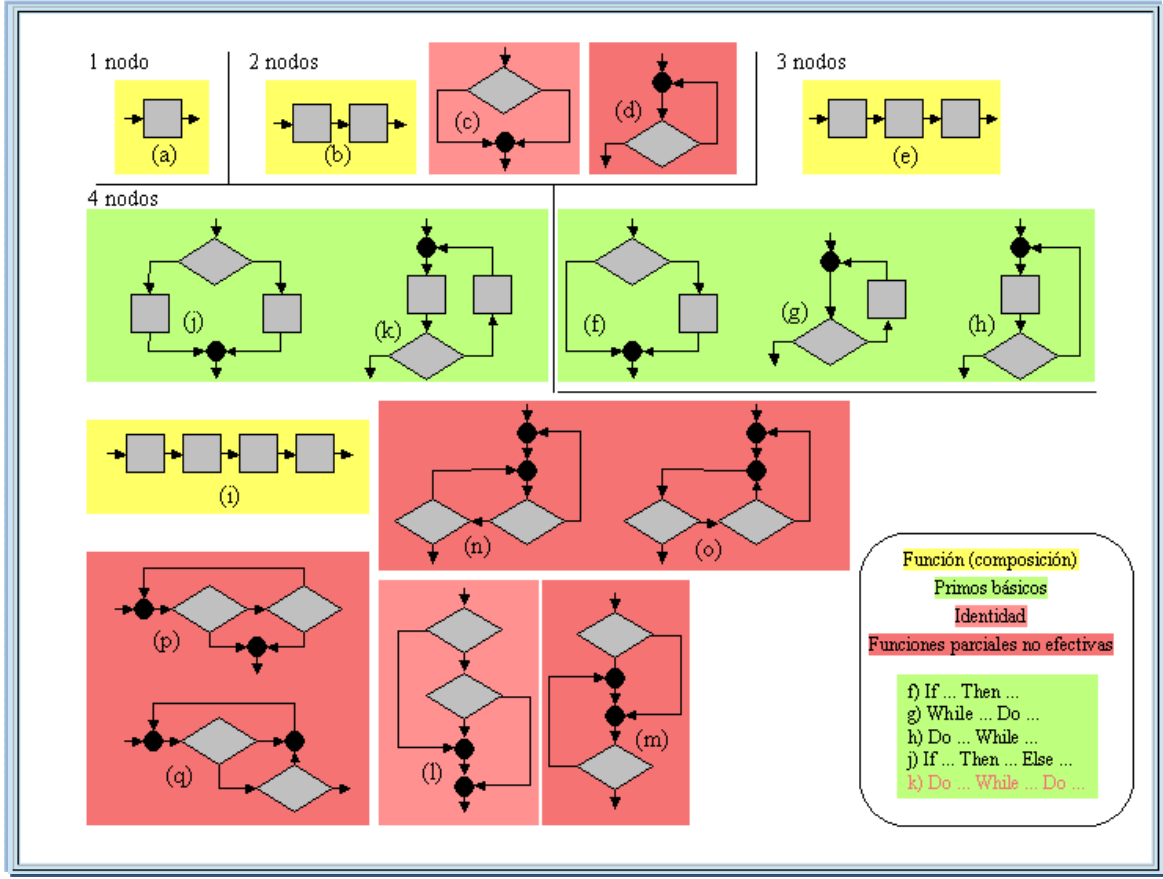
1 nodo

(a)

2 nodos

(b)

(c)

(d)

3 nodos

(e)

4 nodos

(j)

(k)

(f)

(g)

(h)

(i)

(n)

(o)

(p)

(q)

(l)

(m)

Función (composición)
Primos básicos
Identidad
Funciones parciales no efectivas

f) If ... Then ...
g) While ... Do ...
h) Do ... While ...
j) If ... Then ... Else ...
k) Do ... While ... Do ...